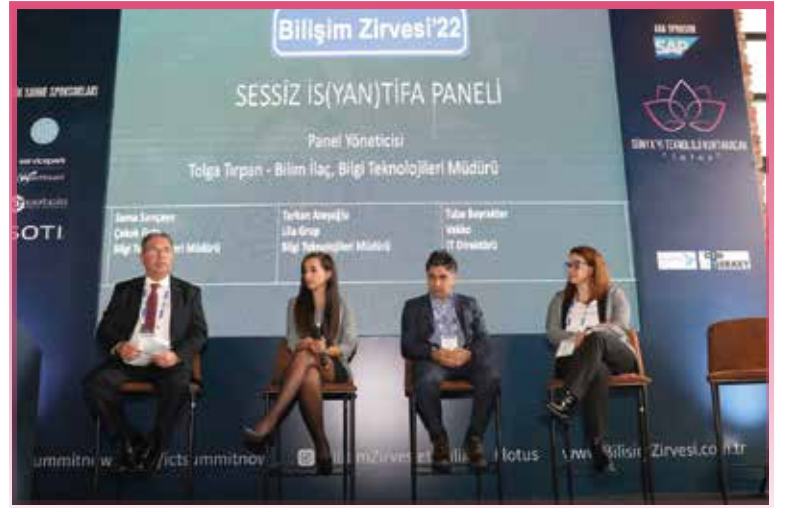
Bilişim Zirvesi'22

SESSİZ İS(YAN)TİFA PANELİ

Panel Yöneticisi
Tolga Tırpan - Bilim İlaç, Bilgi Teknolojileri Müdürü

Sema Sevgen
Çelebi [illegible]
Bilgi T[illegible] Müdürü

Tarkan Aleyoğlu
Lila Group
Bilgi Teknolojileri Müdürü

Tuba Bayraktar
Vakko
IT Direktörü

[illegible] SPONSORLARI

servicepark

SOTI

SAP

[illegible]

ummitnow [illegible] /ictsummitnow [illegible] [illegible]miZirvesi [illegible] lotus www.BilisimZirvesi.com.tr